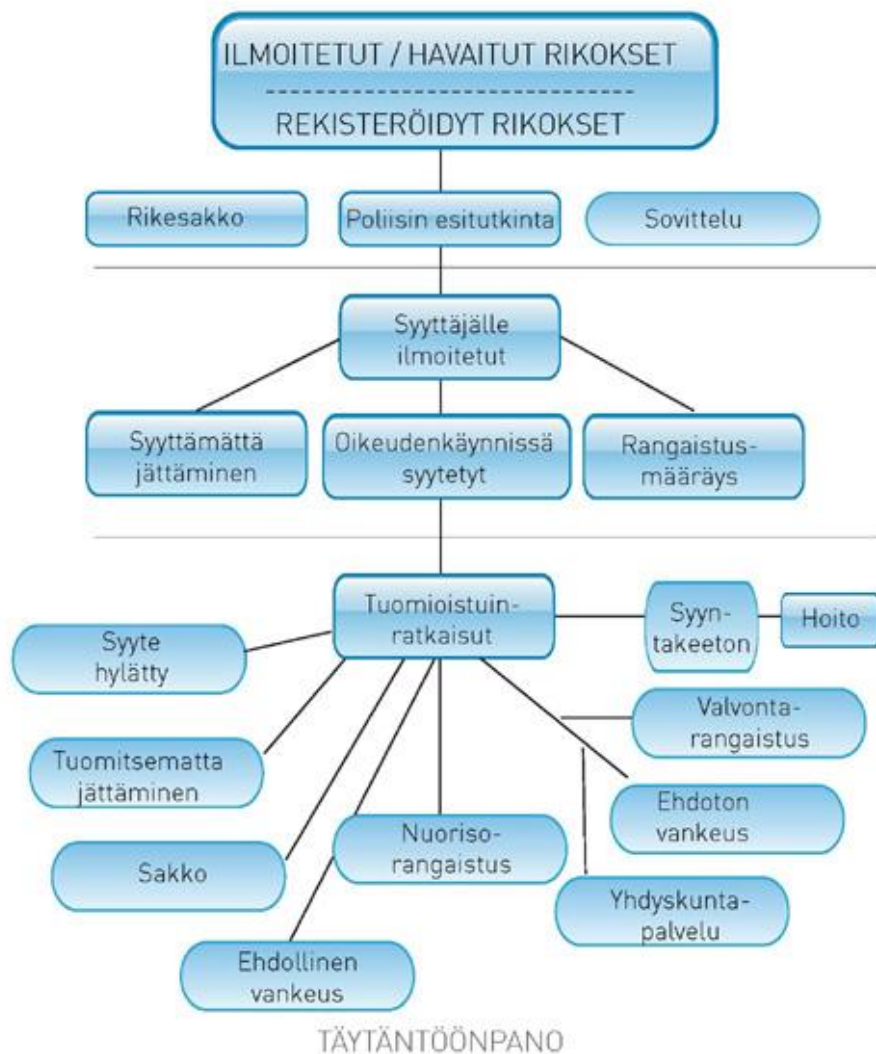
ILMOITETUT / HAVAITUT RIKOKSET
------------------------------
REKISTERÖIDYT RIKOKSET

Rikesakko

Poliisin esitutkinta

Sovittelu

Syyttäjälle ilmoitetut

Syyttämättä jättäminen

Oikeudenkäynnissä syytetyt

Rangaistus-määräys

Tuomioistuin-ratkaisut

Syyn-takeeton

Hoito

Syyte hylätty

Valvonta-rangaistus

Tuomitsematta jättäminen

Ehdoton vankeus

Nuoriso-rangaistus

Sakko

Yhdyskunta-palvelu

Ehdollinen vankeus

TÄYTÄNTÖÖNPANO